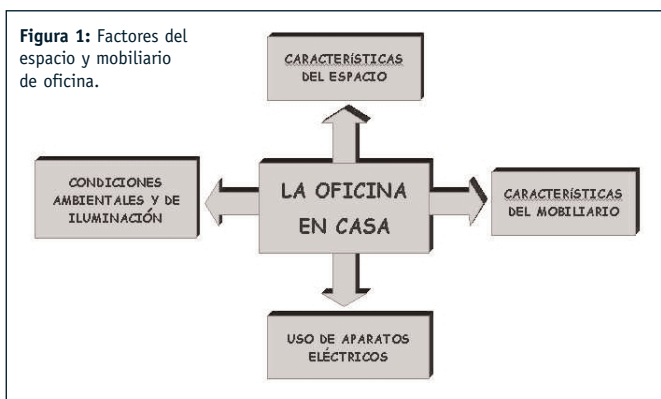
**Figura 1:** Factores del espacio y mobiliario de oficina.

CARACTERÍSTICAS DEL ESPACIO

CONDICIONES AMBIENTALES Y DE ILUMINACIÓN

LA OFICINA EN CASA

CARACTERÍSTICAS DEL MOBILIARIO

USO DE APARATOS ELÉCTRICOS